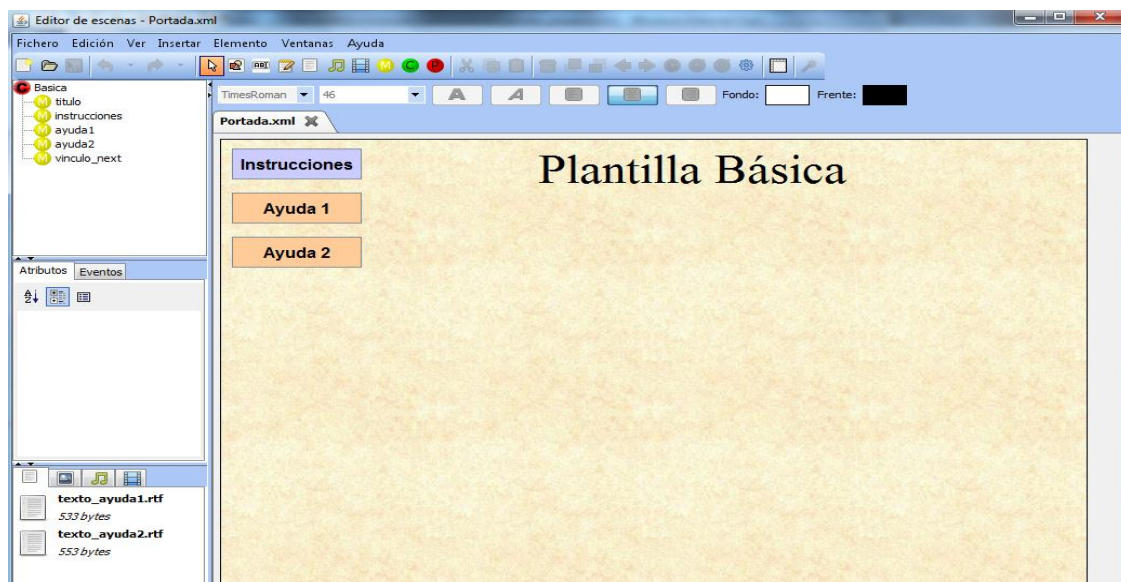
Editor de escenas - Portada.xml

Fichero Edición Ver Insertar Elemento Ventanas Ayuda

Basica
titulo
instrucciones
ayuda1
ayuda2
vinculo_next

TimesRoman 46 Fondo: Frente:

Portada.xml

Instrucciones

Ayuda 1

Ayuda 2

Plantilla Básica

Atributos Eventos

texto_ayuda1.rtf
533 bytes
texto_ayuda2.rtf
553 bytes